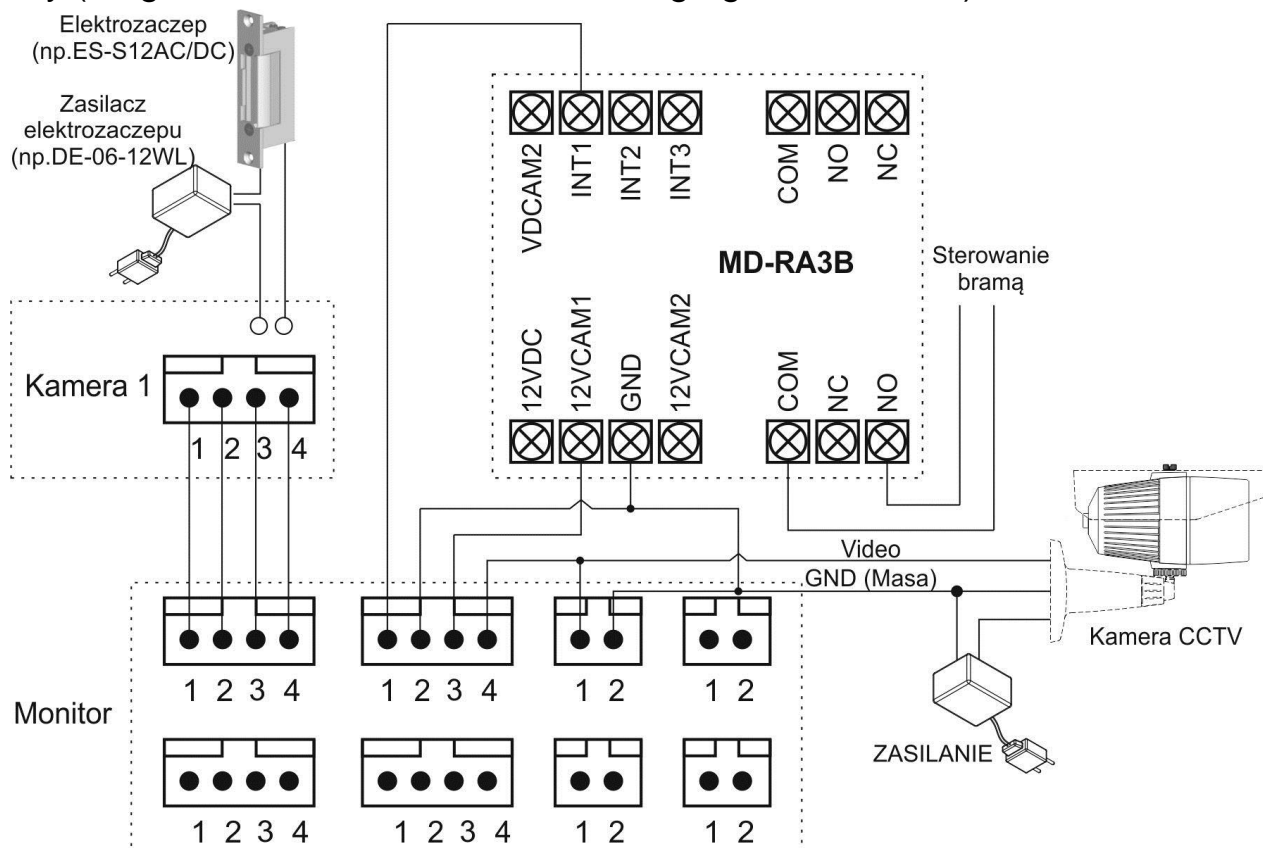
Elektrozaczep (np.ES-S12AC/DC)

Zasilacz elektrozaczepu (np.DE-06-12WL)

VDCAM2 INT1 INT2 INT3 COM NO NC

MD-RA3B

Sterowanie bramą

12VDC 12VCAM1 GND 12VCAM2 COM NC NO

Kamera 1

1 2 3 4

Video

GND (Masa)

Kamera CCTV

Monitor

1 2 3 4 1 2 3 4 1 2 1 2

ZASILANIE

1 2 3 4 1 2 3 4 1 2 1 2